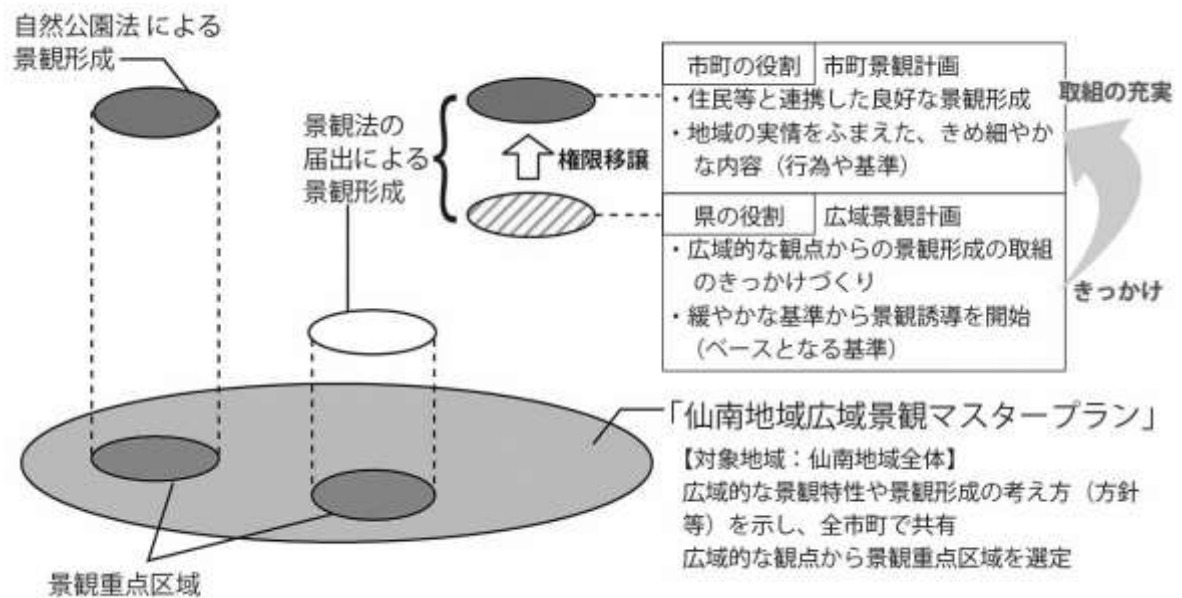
自然公園法による景観形成

景観法の届出による景観形成

権限移譲

| 市町の役割 | 市町景観計画 |
|---|---|
| ・住民等と連携した良好な景観形成<br>・地域の実情をふまえた、きめ細やかな内容（行為や基準） | |
| 県の役割 | 広域景観計画 |
| ・広域的な観点からの景観形成の取組のきっかけづくり<br>・緩やかな基準から景観誘導を開始（ベースとなる基準） | |

取組の充実

きっかけ

「仙南地域広域景観マスタープラン」

【対象地域：仙南地域全体】
広域的な景観特性や景観形成の考え方（方針等）を示し、全市町で共有
広域的な観点から景観重点区域を選定

景観重点区域